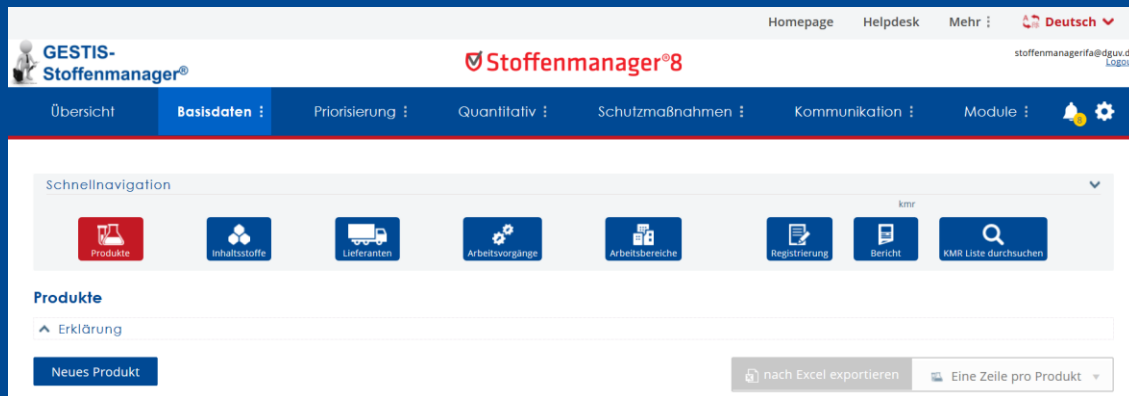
Homepage Helpdesk Mehr ⋮ Deutsch

GESTIS-Stoffenmanager®

Stoffenmanager®8

stoffenmanagerifa@dguv.d
Logou

Übersicht | Basisdaten ⋮ | Priorisierung ⋮ | Quantitativ ⋮ | Schutzmaßnahmen ⋮ | Kommunikation ⋮ | Module ⋮

Schnellnavigation

kmr

Produkte | Inhaltsstoffe | Lieferanten | Arbeitsvorgänge | Arbeitsbereiche | Registrierung | Bericht | KMR Liste durchsuchen

Produkte

Erklärung

Neues Produkt

nach Excel exportieren | Eine Zeile pro Produkt